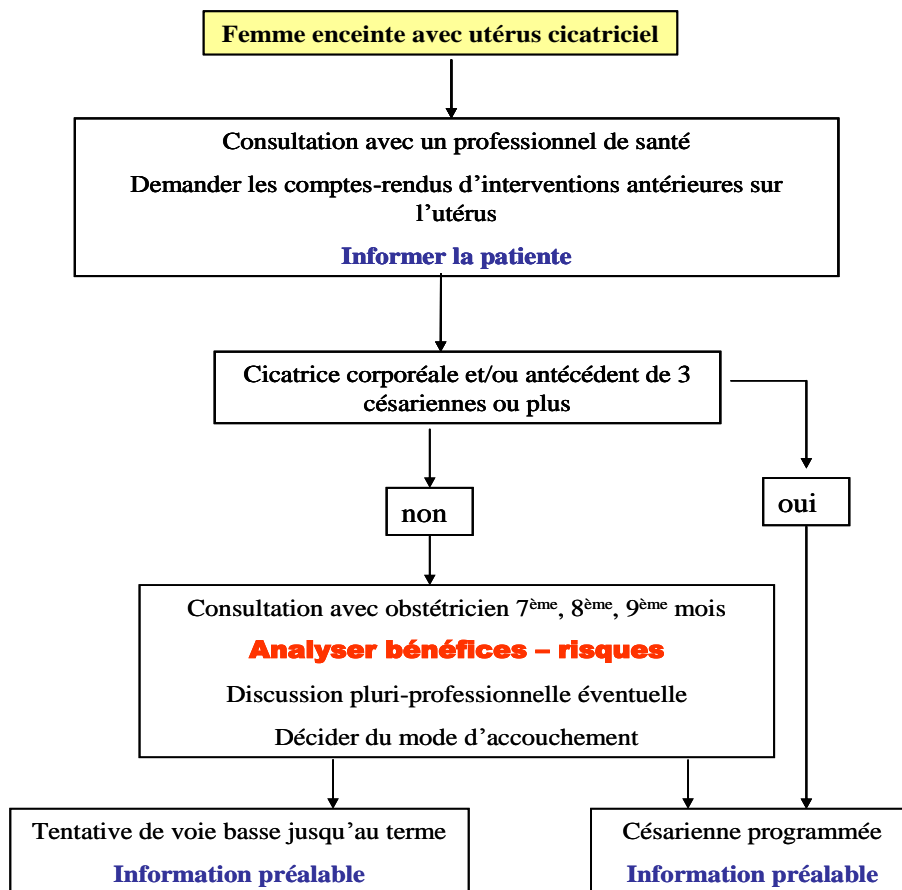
Femme enceinte avec utérus cicatriciel

Consultation avec un professionnel de santé

Demander les comptes-rendus d'interventions antérieures sur l'utérus

Informer la patiente

Cicatrice corporéale et/ou antécédent de 3 césariennes ou plus

non

oui

Consultation avec obstétricien 7$^{ème}$, 8$^{ème}$, 9$^{ème}$ mois

Analyser bénéfices – risques

Discussion pluri-professionnelle éventuelle

Décider du mode d'accouchement

Tentative de voie basse jusqu'au terme

Information préalable

Césarienne programmée

Information préalable